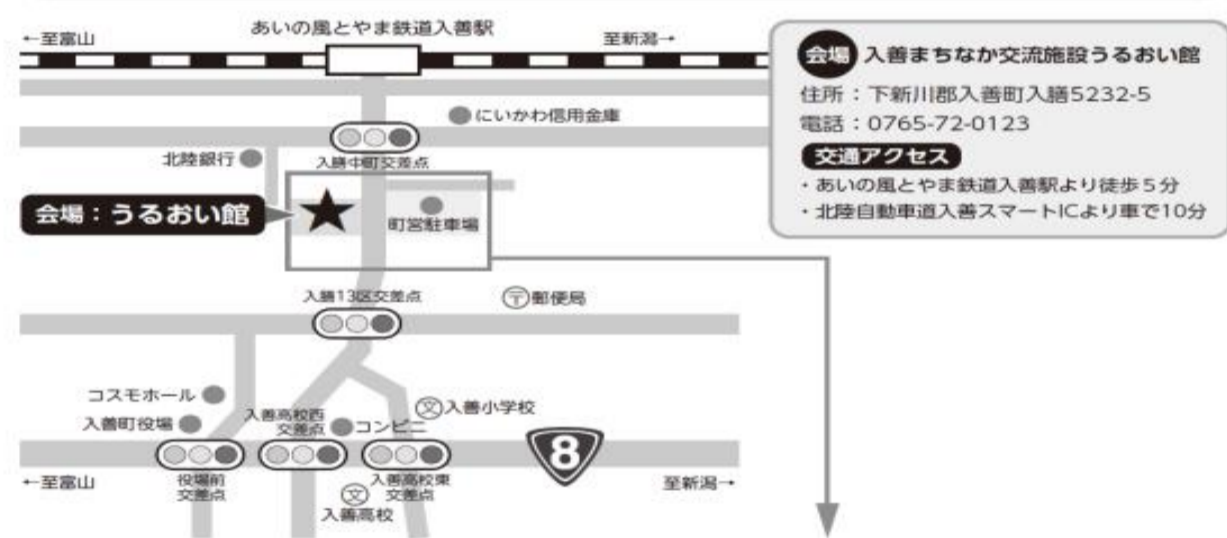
←至富山

あいの風とやま鉄道入善駅

至新潟→

にいかわ信用金庫

北陸銀行

入膳中町交差点

会場：うるおい館

町営駐車場

入膳13区交差点

〒郵便局

コスモホール

入善町役場

入善高校西交差点

コンビニ

文 入善小学校

8

←至富山

役場前交差点

入善高校東交差点

至新潟→

文 入善高校

会場 入善まちなか交流施設うるおい館

住所：下新川郡入善町入膳5232-5

電話：0765-72-0123

交通アクセス

・あいの風とやま鉄道入善駅より徒歩5分

・北陸自動車道入善スマートICより車で10分